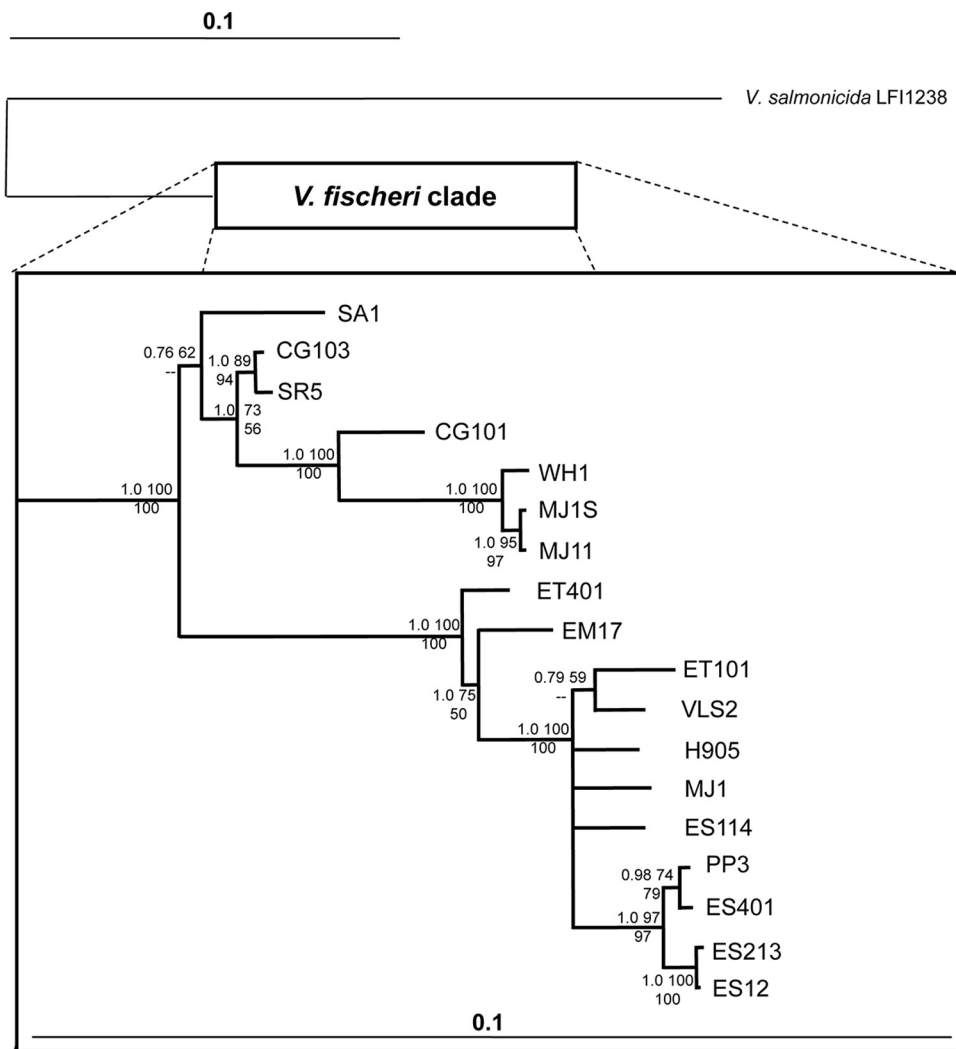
0.1

V. salmonicida LFI1238

V. fischeri clade

SA1
0.76 62
--
1.0 89
94
CG103
SR5
1.0 73
56
CG101
1.0 100
100
WH1
1.0 100
100
MJ1S
1.0 95
97
MJ11
1.0 100
100
ET401
EM17
1.0 75
50
0.79 59
--
ET101
VLS2
1.0 100
100
H905
MJ1
ES114
0.98 74
79
PP3
ES401
1.0 97
97
ES213
1.0 100
100
ES12

0.1